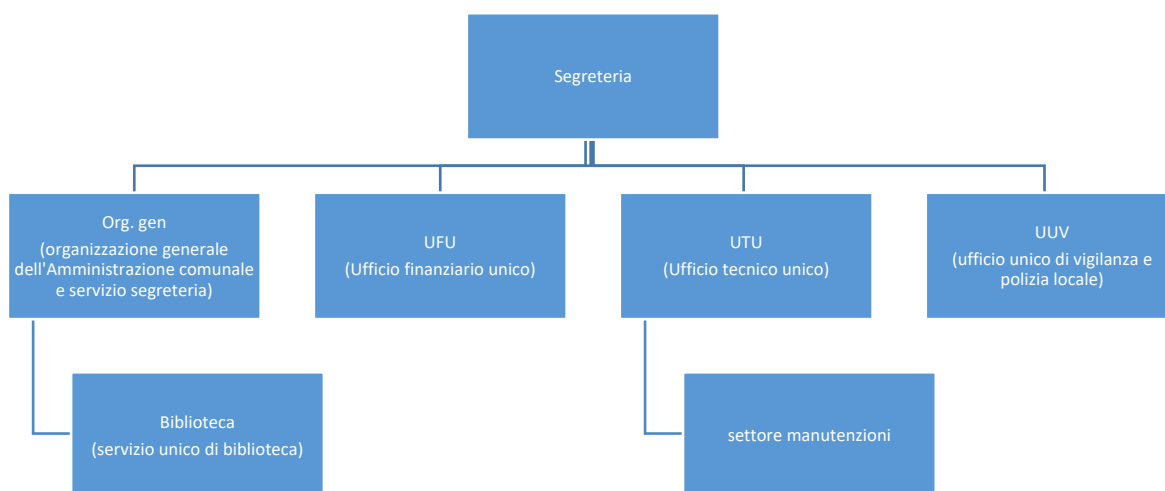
Segreteria

Org. gen
(organizzazione generale dell'Amministrazione comunale e servizio segreteria)

UFU
(Ufficio finanziario unico)

UTU
(Ufficio tecnico unico)

UUV
(ufficio unico di vigilanza e polizia locale)

Biblioteca
(servizio unico di biblioteca)

settore manutenzioni